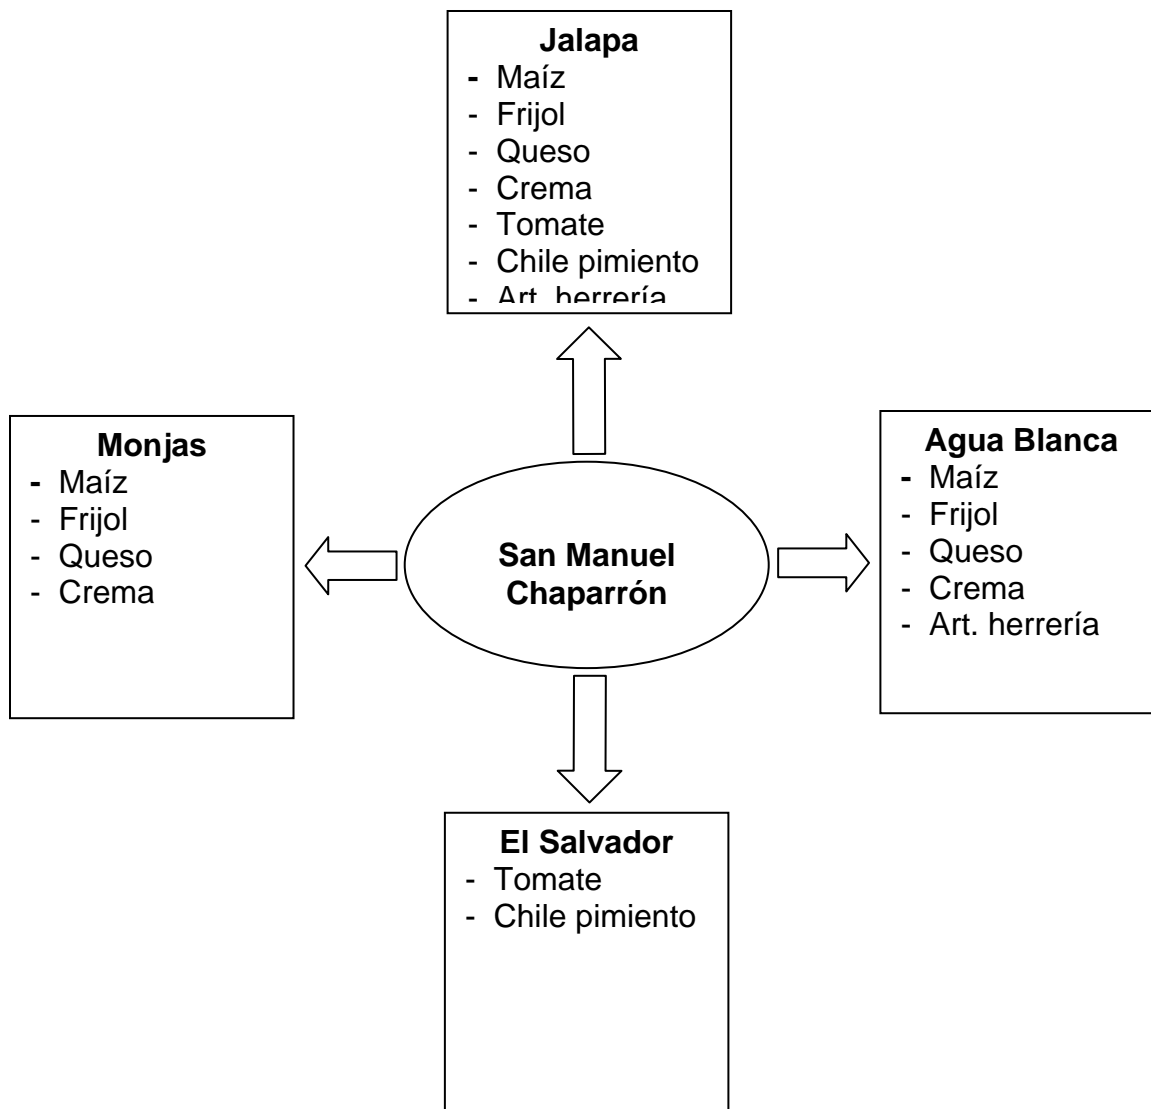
Jalapa
- Maíz
- Frijol
- Queso
- Crema
- Tomate
- Chile pimiento
- Art. herrería

Monjas
- Maíz
- Frijol
- Queso
- Crema

San Manuel Chaparrón

Agua Blanca
- Maíz
- Frijol
- Queso
- Crema
- Art. herrería

El Salvador
- Tomate
- Chile pimiento